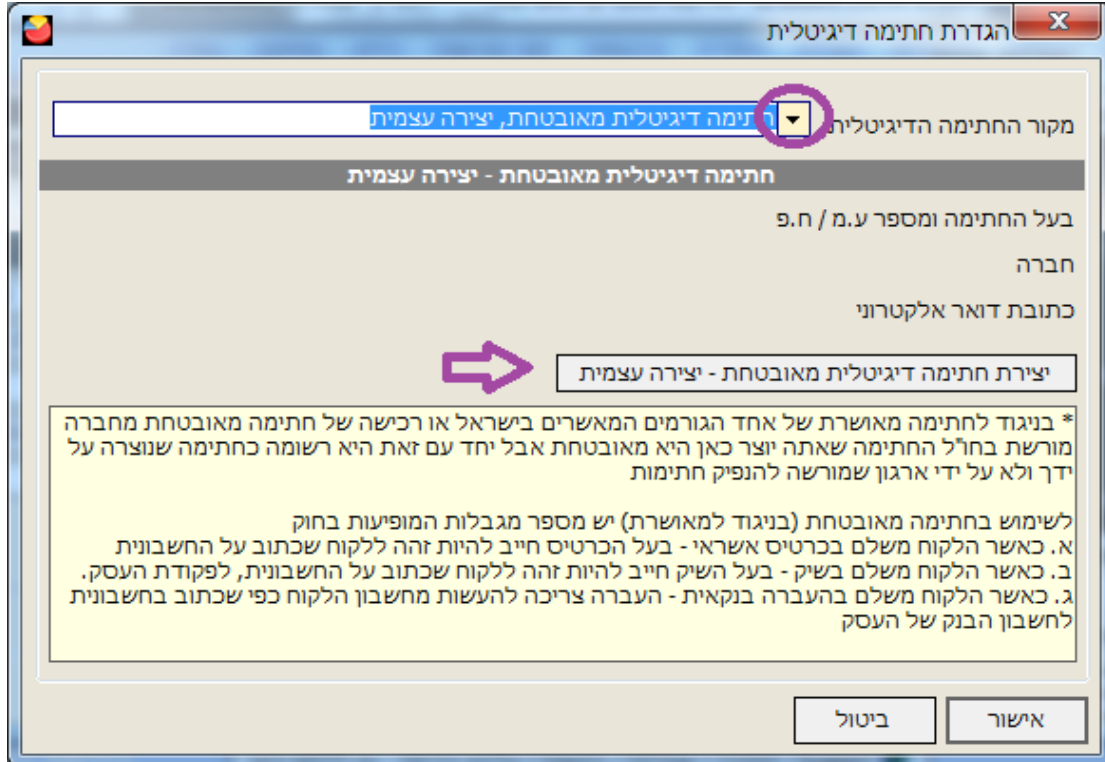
הגדרת חתימה דיגיטלית

מקור החתימה הדיגיטלית
חתימה דיגיטלית מאובטחת, יצירה עצמית

חתימה דיגיטלית מאובטחת - יצירה עצמית

בעל החתימה ומספר ע.מ / ח.פ

חברה

כתובת דואר אלקטרוני

יצירת חתימה דיגיטלית מאובטחת - יצירה עצמית

* בניגוד לחתימה מאושרת של אחד הגורמים המאשרים בישראל או רכישה של חתימה מאובטחת מחברה מורשת בחו"ל החתימה שאתה יוצר כאן היא מאובטחת אבל יחד עם זאת היא רשומה כחתימה שנוצרה על ידך ולא על ידי ארגון שמורשה להנפיק חתימות

לשימוש בחתימה מאובטחת (בניגוד למאושרת) יש מספר מגבלות המופיעות בחוק
א. כאשר הלקוח משלם בכרטיס אשראי - בעל הכרטיס חייב להיות זהה ללקוח שכתוב על החשבונית
ב. כאשר הלקוח משלם בשיק - בעל השיק חייב להיות זהה ללקוח שכתוב על החשבונית, לפקודת העסק.
ג. כאשר הלקוח משלם בהעברה בנקאית - העברה צריכה להעשות מחשבון הלקוח כפי שכתוב בחשבונית לחשבון הבנק של העסק

אישור
ביטול